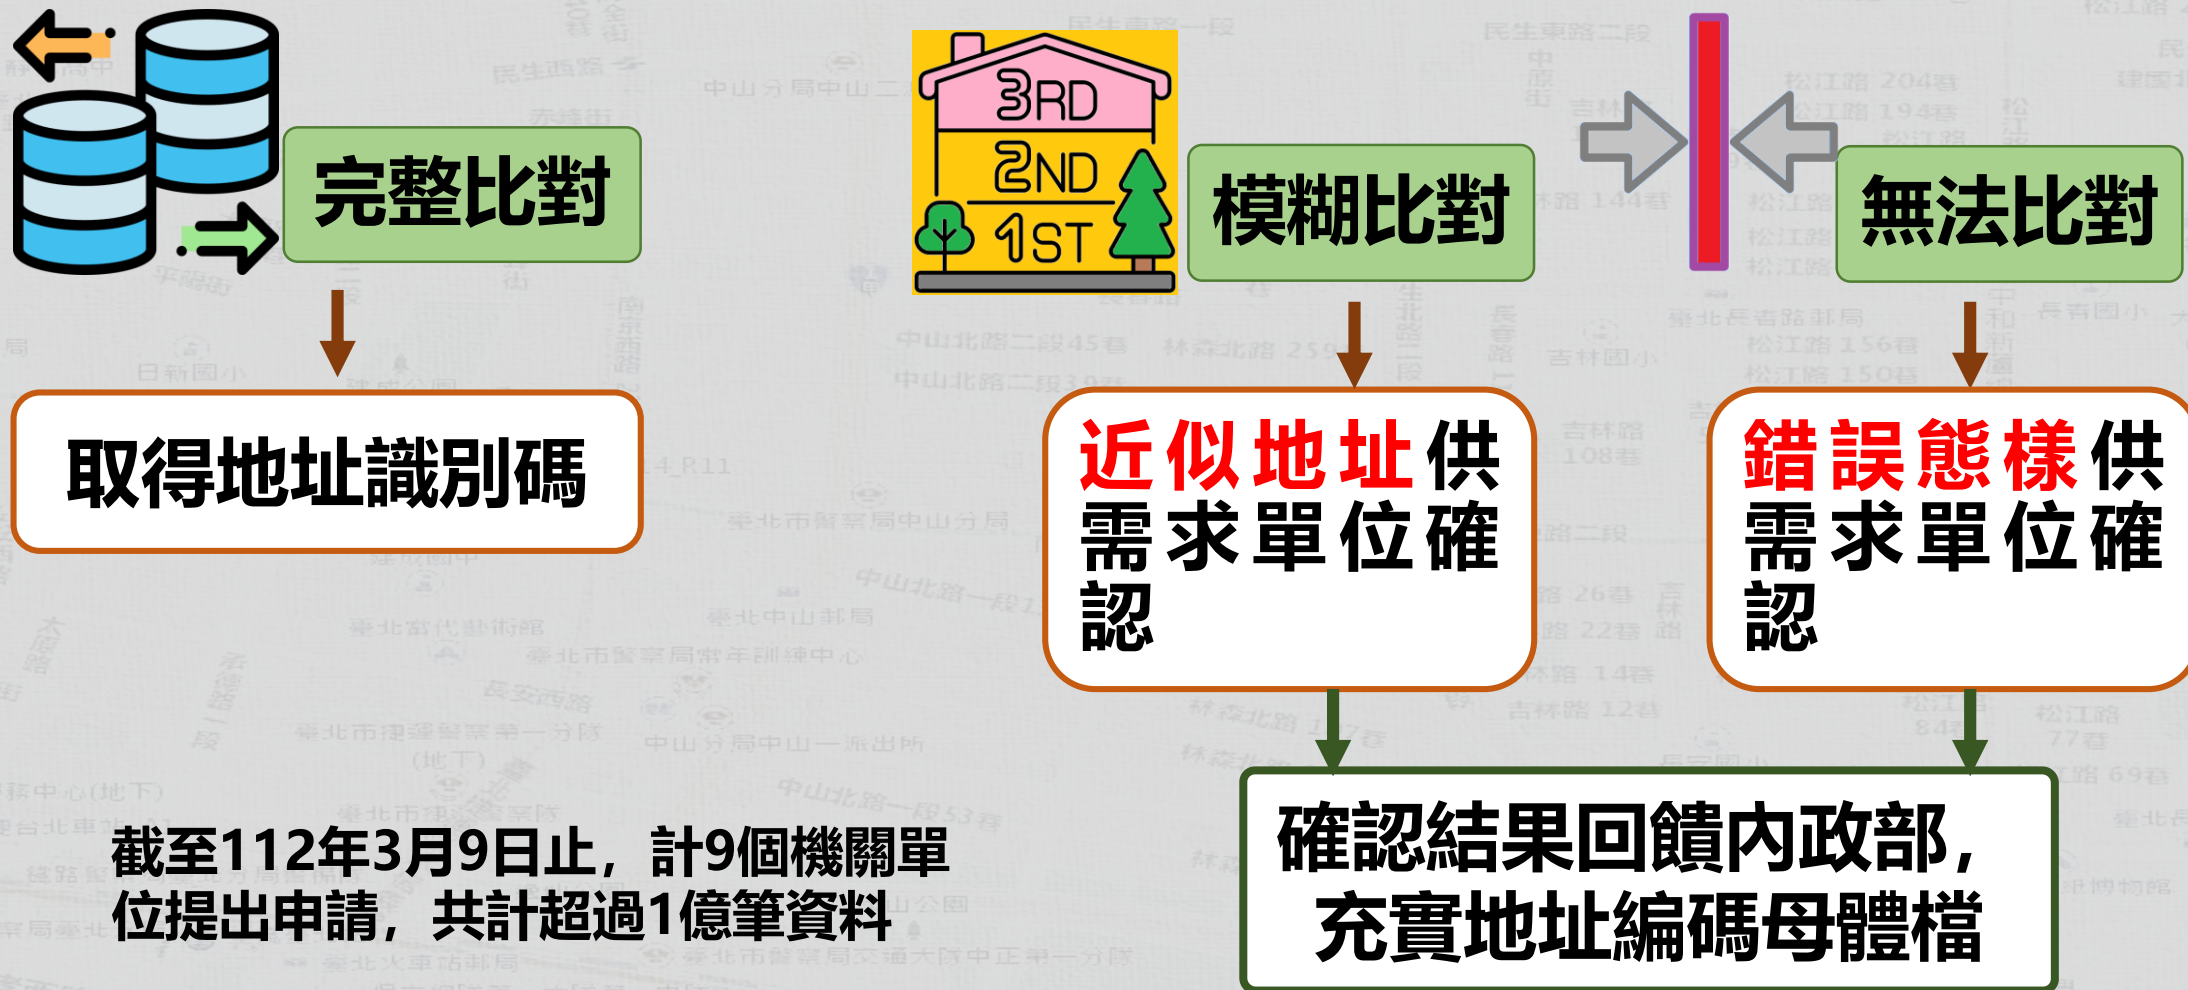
完整比對

3RD
2ND
1ST

模糊比對

無法比對

取得地址識別碼

近似地址供需求單位確認

錯誤態樣供需求單位確認

確認結果回饋內政部，充實地址編碼母體檔

截至112年3月9日止，計9個機關單位提出申請，共計超過1億筆資料